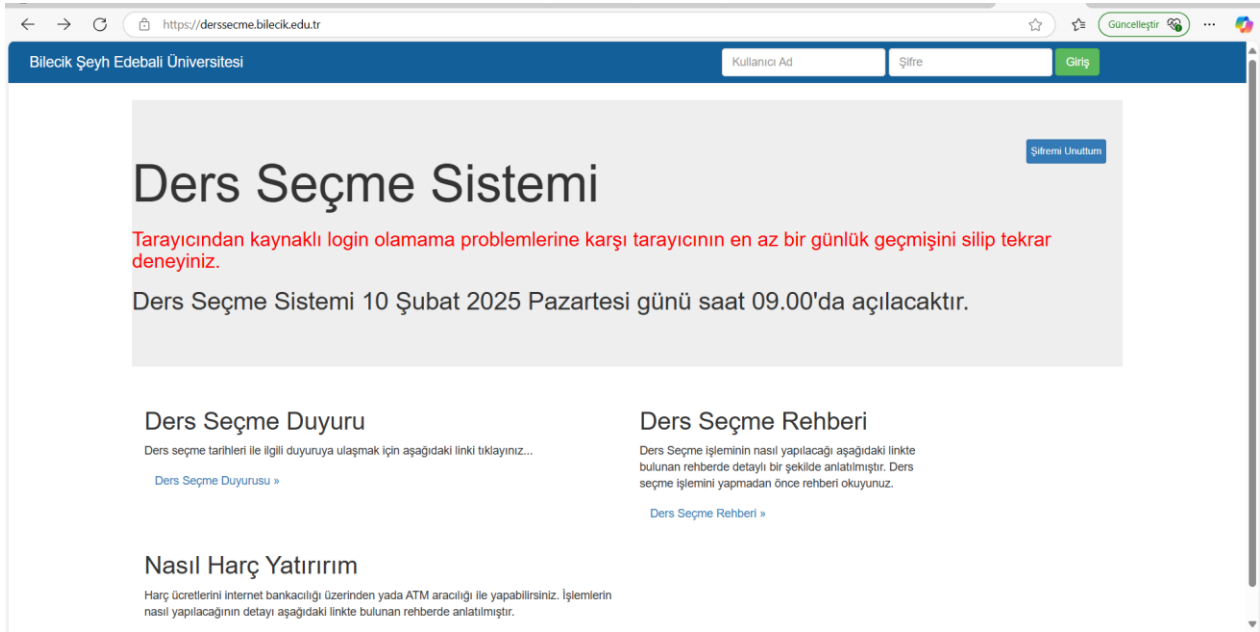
https://derssecme.bilecik.edu.tr

Güncelleştir

Bilecik Şeyh Edebali Üniversitesi

Kullanıcı Ad

Şifre

Giriş

Şifremi Unuttum

Ders Seçme Sistemi

Tarayıcından kaynaklı login olamama problemlerine karşı tarayıcının en az bir günlük geçmişini silip tekrar deneyiniz.

Ders Seçme Sistemi 10 Şubat 2025 Pazartesi günü saat 09.00'da açılacaktır.

Ders Seçme Duyuru

Ders seçme tarihleri ile ilgili duyuruya ulaşmak için aşağıdaki linki tıklayınız...

Ders Seçme Duyurusu »

Ders Seçme Rehberi

Ders Seçme işleminin nasıl yapılacağı aşağıdaki linkte bulunan rehberde detaylı bir şekilde anlatılmıştır. Ders seçme işlemini yapmadan önce rehberi okuyunuz.

Ders Seçme Rehberi »

Nasıl Harç Yatırırım

Harç ücretlerini internet bankacılığı üzerinden yada ATM aracılığı ile yapabilirsiniz. İşlemlerin nasıl yapılacağının detayı aşağıdaki linkte bulunan rehberde anlatılmıştır.